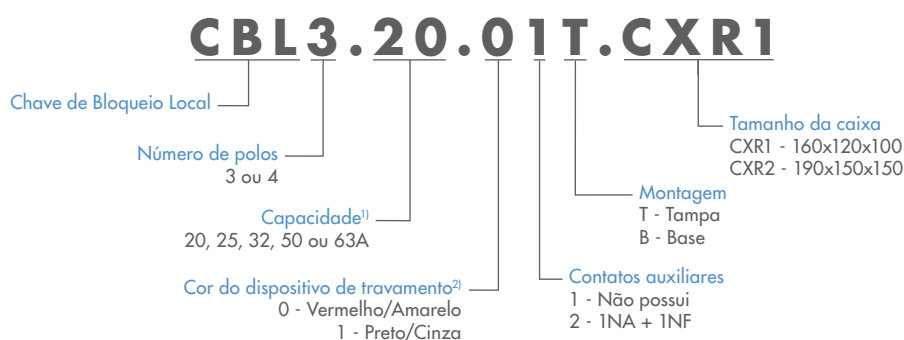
CBL3.20.01T.CXR1

Chave de Bloqueio Local

Número de polos
3 ou 4

Capacidade$^{1)}$
20, 25, 32, 50 ou 63A

Cor do dispositivo de travamento$^{2)}$
0 - Vermelho/Amarelo
1 - Preto/Cinza

Contatos auxiliares
1 - Não possui
2 - 1NA + 1NF

Montagem
T - Tampa
B - Base

Tamanho da caixa
CXR1 - 160x120x100
CXR2 - 190x150x150